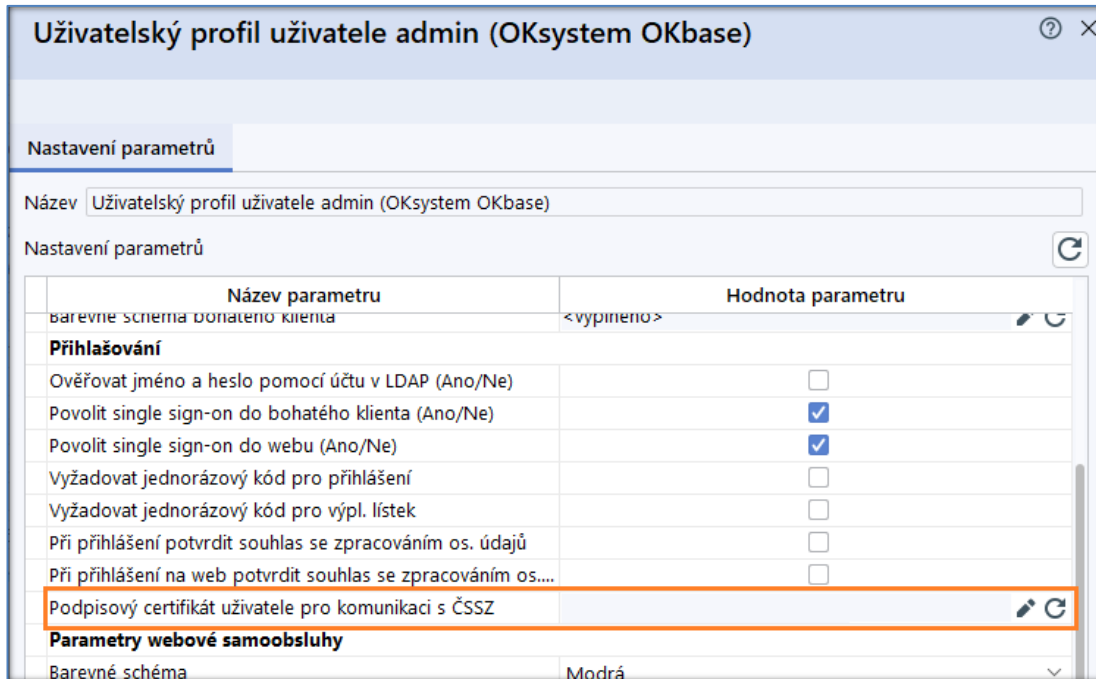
Uživatelský profil uživatele admin (OKsystem OKbase)

Nastavení parametrů

Název Uživatelský profil uživatele admin (OKsystem OKbase)

Nastavení parametrů

| Název parametru | Hodnota parametru |
|---|---|
| Barevné schéma bohatého klienta | <vypnuto> |
| **Přihlašování** | |
| Ověřovat jméno a heslo pomocí účtu v LDAP (Ano/Ne) | ☐ |
| Povolit single sign-on do bohatého klienta (Ano/Ne) | ☑ |
| Povolit single sign-on do webu (Ano/Ne) | ☑ |
| Vyžadovat jednorázový kód pro přihlášení | ☐ |
| Vyžadovat jednorázový kód pro výpl. lístek | ☐ |
| Při přihlášení potvrdit souhlas se zpracováním os. údajů | ☐ |
| Při přihlášení na web potvrdit souhlas se zpracováním os.... | ☐ |
| Podpisový certifikát uživatele pro komunikaci s ČSSZ | |
| **Parametry webové samoobsluhy** | |
| Barevné schéma | Modrá |